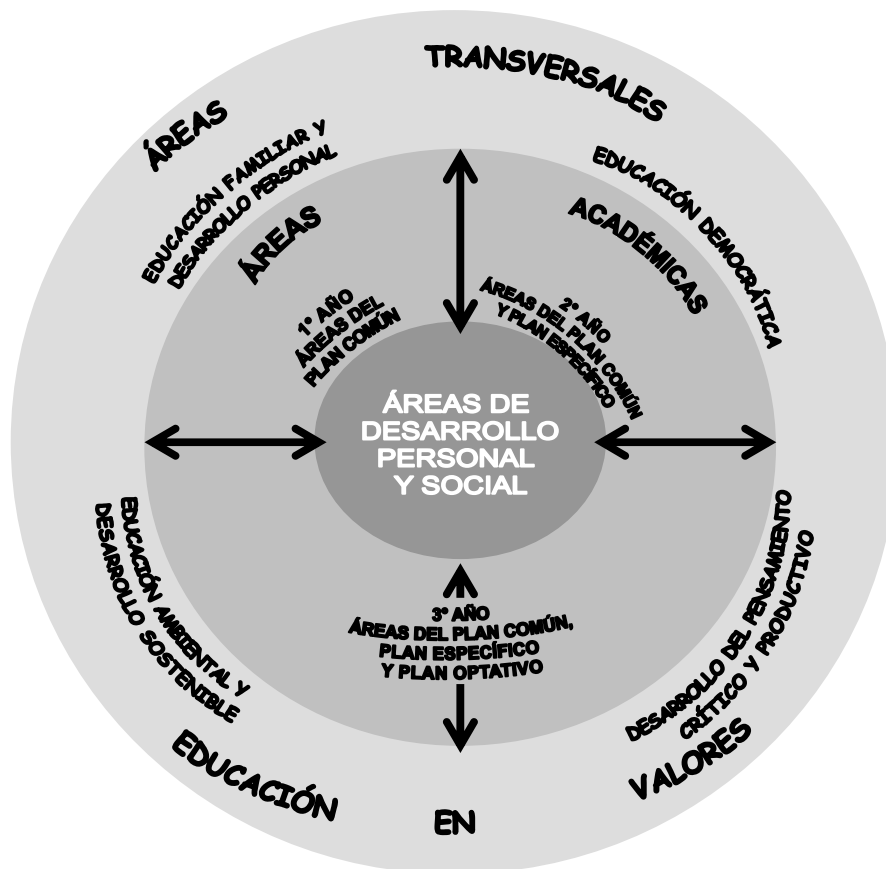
TRANSVERSALES

ÁREAS

EDUCACIÓN FAMILIAR Y DESARROLLO PERSONAL

EDUCACIÓN DEMOCRÁTICA

ÁREAS

ACADÉMICAS

1° AÑO ÁREAS DEL PLAN COMÚN

2° AÑO ÁREAS DEL PLAN COMÚN Y PLAN ESPECÍFICO

ÁREAS DE DESARROLLO PERSONAL Y SOCIAL

EDUCACIÓN AMBIENTAL Y DESARROLLO SOSTENIBLE

DESARROLLO DEL PENSAMIENTO CRÍTICO Y PRODUCTIVO

3° AÑO ÁREAS DEL PLAN COMÚN, PLAN ESPECÍFICO Y PLAN OPTATIVO

EDUCACIÓN

VALORES

EN